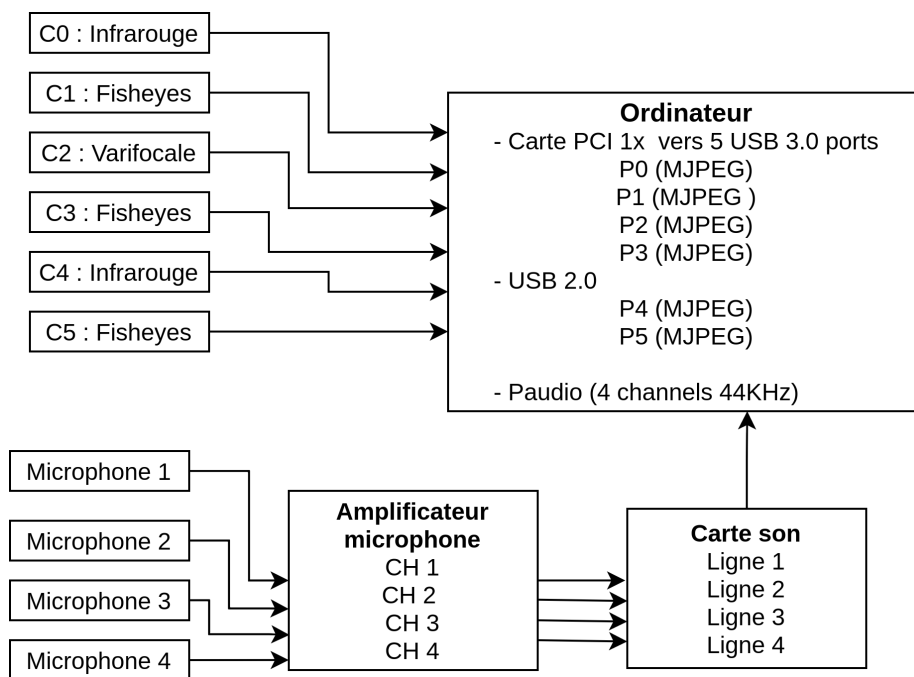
C0 : Infrarouge

C1 : Fisheyes

C2 : Varifocale

C3 : Fisheyes

C4 : Infrarouge

C5 : Fisheyes

Ordinateur
- Carte PCI 1x vers 5 USB 3.0 ports
P0 (MJPEG)
P1 (MJPEG )
P2 (MJPEG)
P3 (MJPEG)
- USB 2.0
P4 (MJPEG)
P5 (MJPEG)

- Paudio (4 channels 44KHz)

Microphone 1

Microphone 2

Microphone 3

Microphone 4

Amplificateur microphone
CH 1
CH 2
CH 3
CH 4

Carte son
Ligne 1
Ligne 2
Ligne 3
Ligne 4